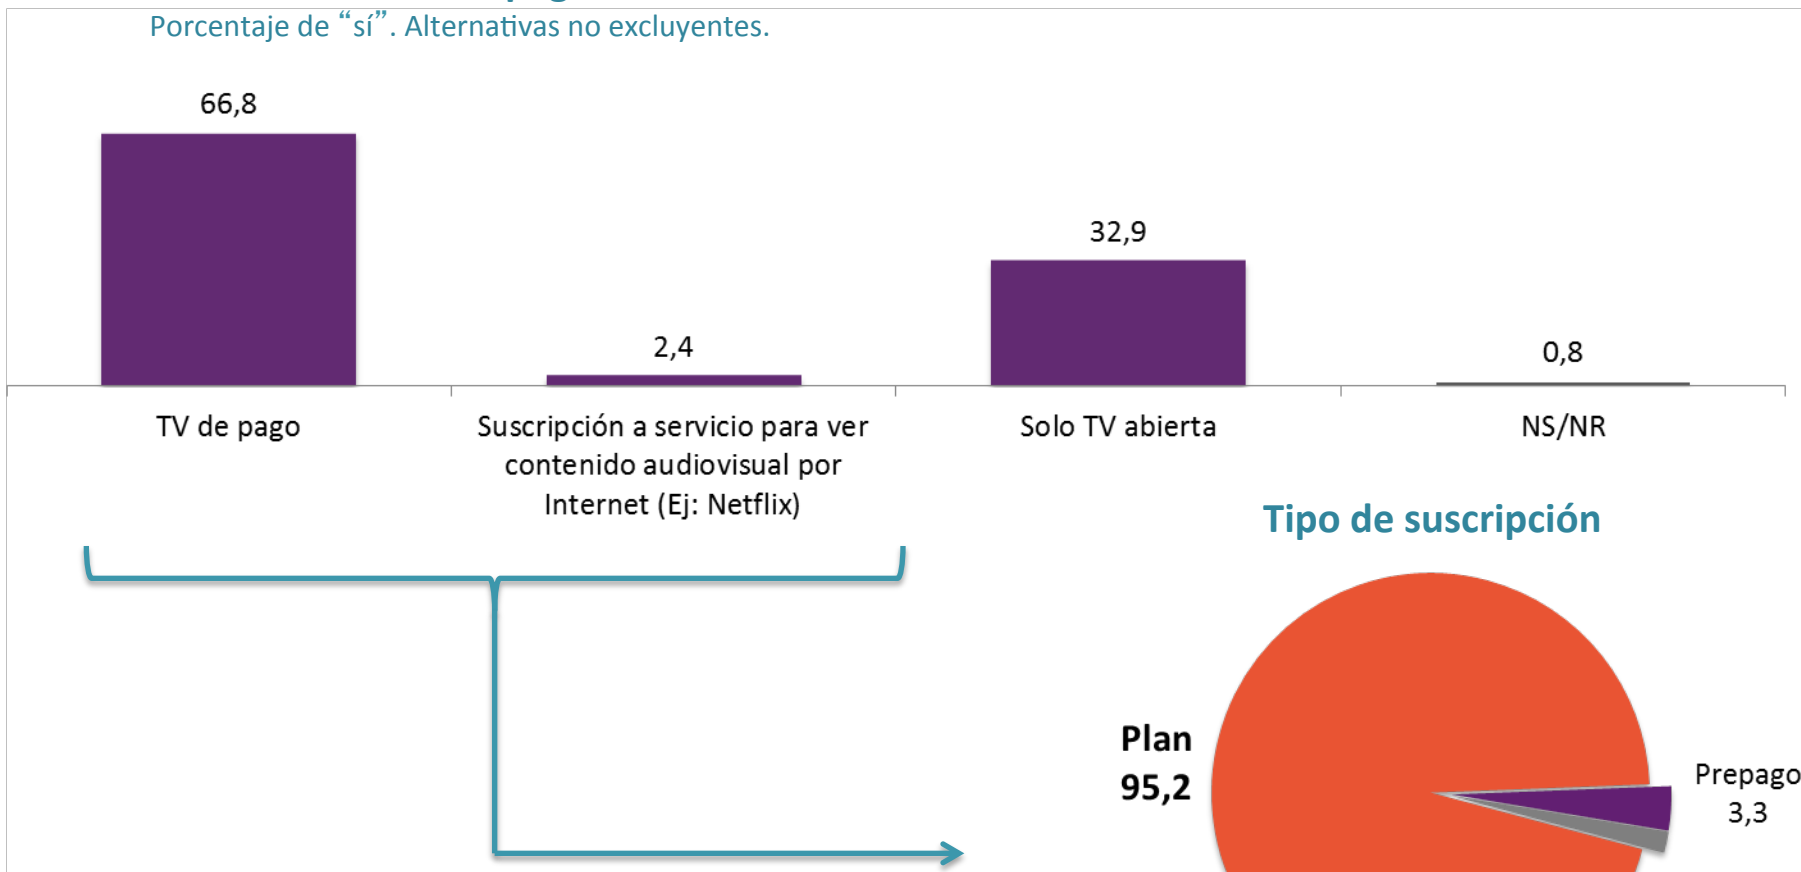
Porcentaje de “sí”. Alternativas no excluyentes.

66,8

2,4

32,9

0,8

TV de pago

Suscripción a servicio para ver contenido audiovisual por Internet (Ej: Netflix)

Solo TV abierta

NS/NR

Tipo de suscripción

Plan 95,2

Prepago 3,3